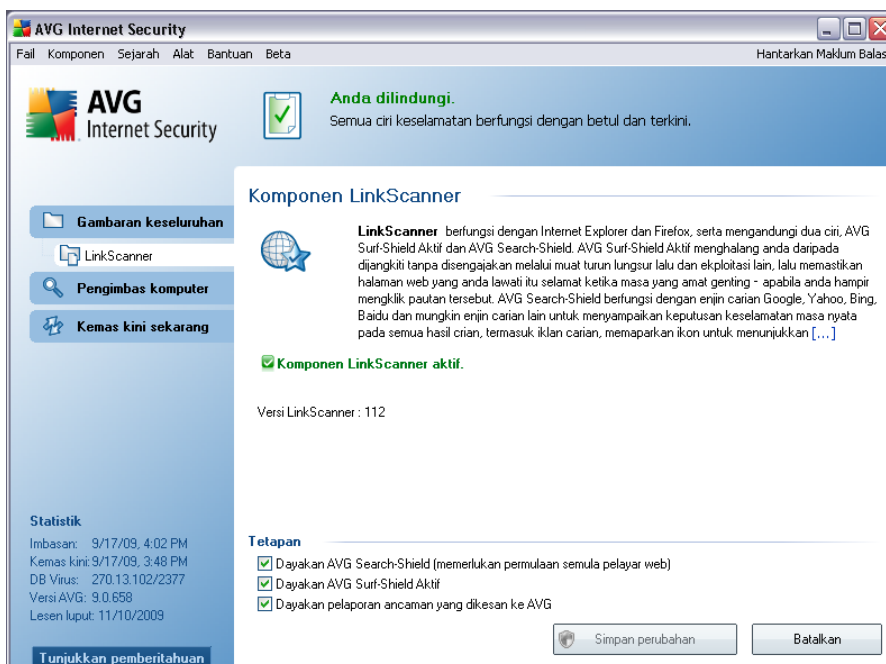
AVG Internet Security

Fail Komponen Sejarah Alat Bantuan Beta

Hantarkan Maklum Balas

AVG
Internet Security

Anda dilindungi.
Semua ciri keselamatan berfungsi dengan betul dan terkini.

Gambaran keseluruhan
LinkScanner
Pengimbas komputer
Kemas kini sekarang

Komponen LinkScanner

LinkScanner berfungsi dengan Internet Explorer dan Firefox, serta mengandungi dua ciri, AVG Surf-Shield Aktif dan AVG Search-Shield. AVG Surf-Shield Aktif menghalang anda daripada dijangkiti tanpa disengajakan melalui muat turun lungsur lalu dan ekploitasi lain, lalu memastikan halaman web yang anda lawati itu selamat ketika masa yang amat genting - apabila anda hampir mengklik pautan tersebut. AVG Search-Shield berfungsi dengan enjin carian Google, Yahoo, Bing, Baidu dan mungkin enjin carian lain untuk menyampaikan keputusan keselamatan masa nyata pada semua hasil crian, termasuk iklan carian, memaparkan ikon untuk menunjukkan [...]

Komponen LinkScanner aktif.

Versi LinkScanner : 112

Statistik
Imbasan: 9/17/09, 4:02 PM
Kemas kini: 9/17/09, 3:48 PM
DB Virus: 270.13.102/2377
Versi AVG: 9.0.658
Lesen luput: 11/10/2009

Tunjukkan pemberitahuan

Tetapan
Dayakan AVG Search-Shield (memerlukan permulaan semula pelayar web)
Dayakan AVG Surf-Shield Aktif
Dayakan pelaporan ancaman yang dikesan ke AVG

Simpan perubahan
Batalkan